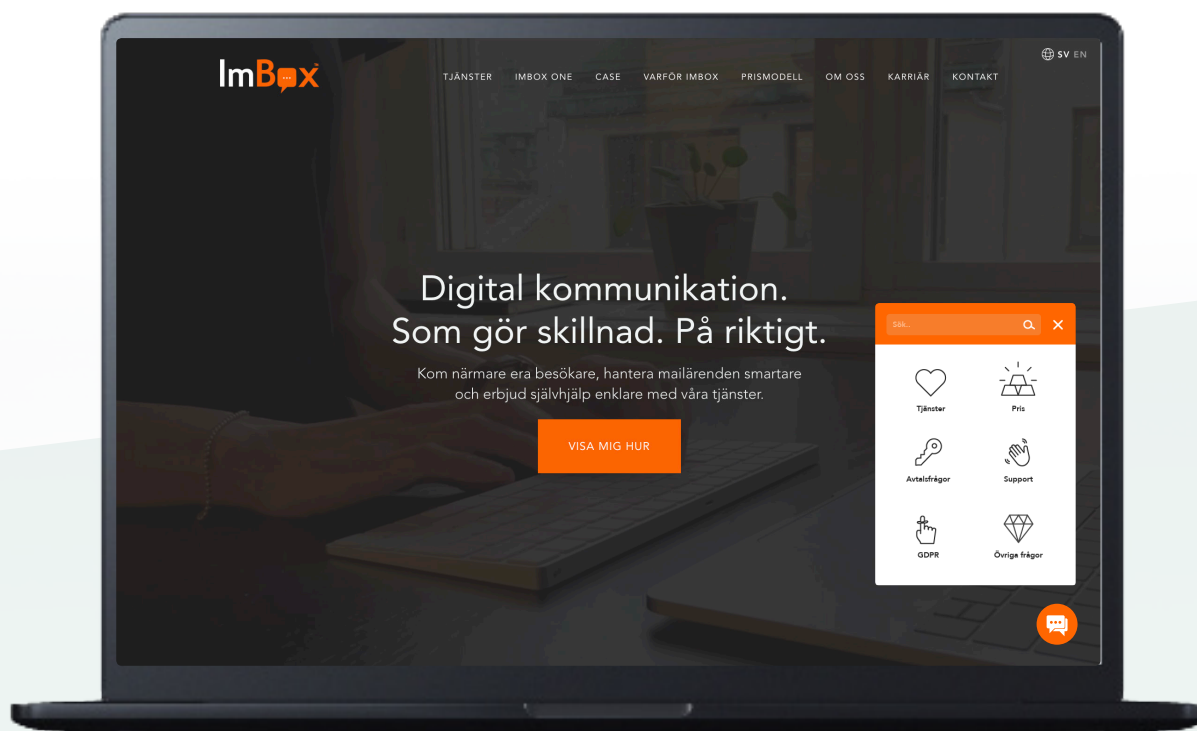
ImBox

TJÄNSTER IMBOX ONE CASE VARFÖR IMBOX PRISMODELL OM OSS KARRIÄR KONTAKT

SV EN

Digital kommunikation. Som gör skillnad. På riktigt.

Kom närmare era besökare, hantera mailärenden smartare och erbjud självhjälp enklare med våra tjänster.

VISA MIG HUR

Sök...

Tjänster
Pris
Avtalsfrågor
Support
GDPR
Övriga frågor